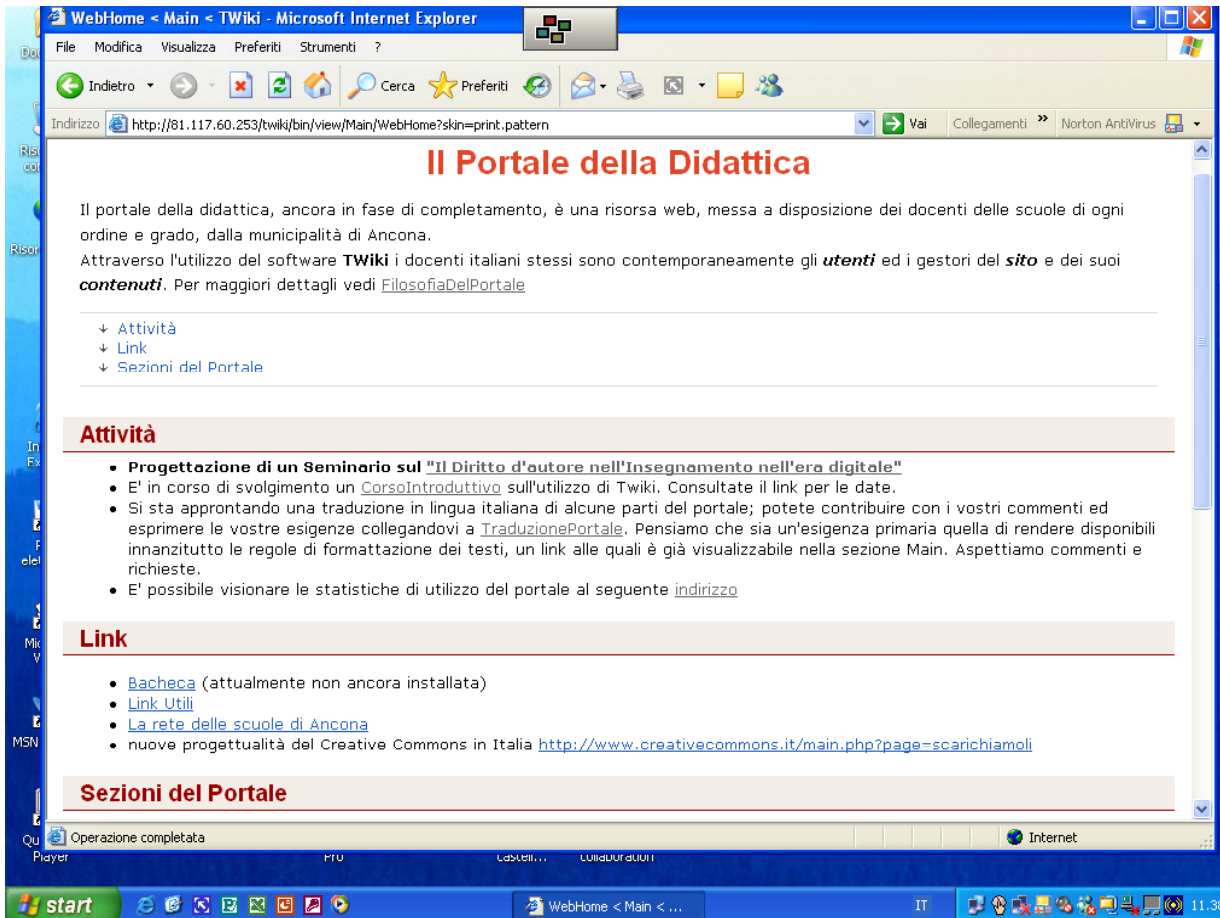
WebHome < Main < TWiki - Microsoft Internet Explorer

File Modifica Visualizza Preferiti Strumenti ?

Indietro Cerca Preferiti

Indirizzo http://81.117.60.253/twiki/bin/view/Main/WebHome?skin=print.pattern Vai Collegamenti » Norton AntiVirus

Il Portale della Didattica

Il portale della didattica, ancora in fase di completamento, è una risorsa web, messa a disposizione dei docenti delle scuole di ogni ordine e grado, dalla municipalità di Ancona.
Attraverso l'utilizzo del software **TWiki** i docenti italiani stessi sono contemporaneamente gli *utenti* ed i gestori del *sito* e dei suoi *contenuti*. Per maggiori dettagli vedi FilosofiaDelPortale

- Attività
- Link
- Sezioni del Portale

Attività

- **Progettazione di un Seminario sul "Il Diritto d'autore nell'Insegnamento nell'era digitale"**
- E' in corso di svolgimento un CorsoIntroduttivo sull'utilizzo di Twiki. Consultate il link per le date.
- Si sta approntando una traduzione in lingua italiana di alcune parti del portale; potete contribuire con i vostri commenti ed esprimere le vostre esigenze collegandovi a TraduzionePortale. Pensiamo che sia un'esigenza primaria quella di rendere disponibili innanzitutto le regole di formattazione dei testi, un link alle quali è già visualizzabile nella sezione Main. Aspettiamo commenti e richieste.
- E' possibile visionare le statistiche di utilizzo del portale al seguente indirizzo

Link

- Bacheca (attualmente non ancora installata)
- Link Utili
- La rete delle scuole di Ancona
- nuove progettualità del Creative Commons in Italia http://www.creativecommons.it/main.php?page=scarichiamoli

Sezioni del Portale

Operazione completata Internet

Player Pro castell... collaboration

start WebHome < Main < ... IT 11.3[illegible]